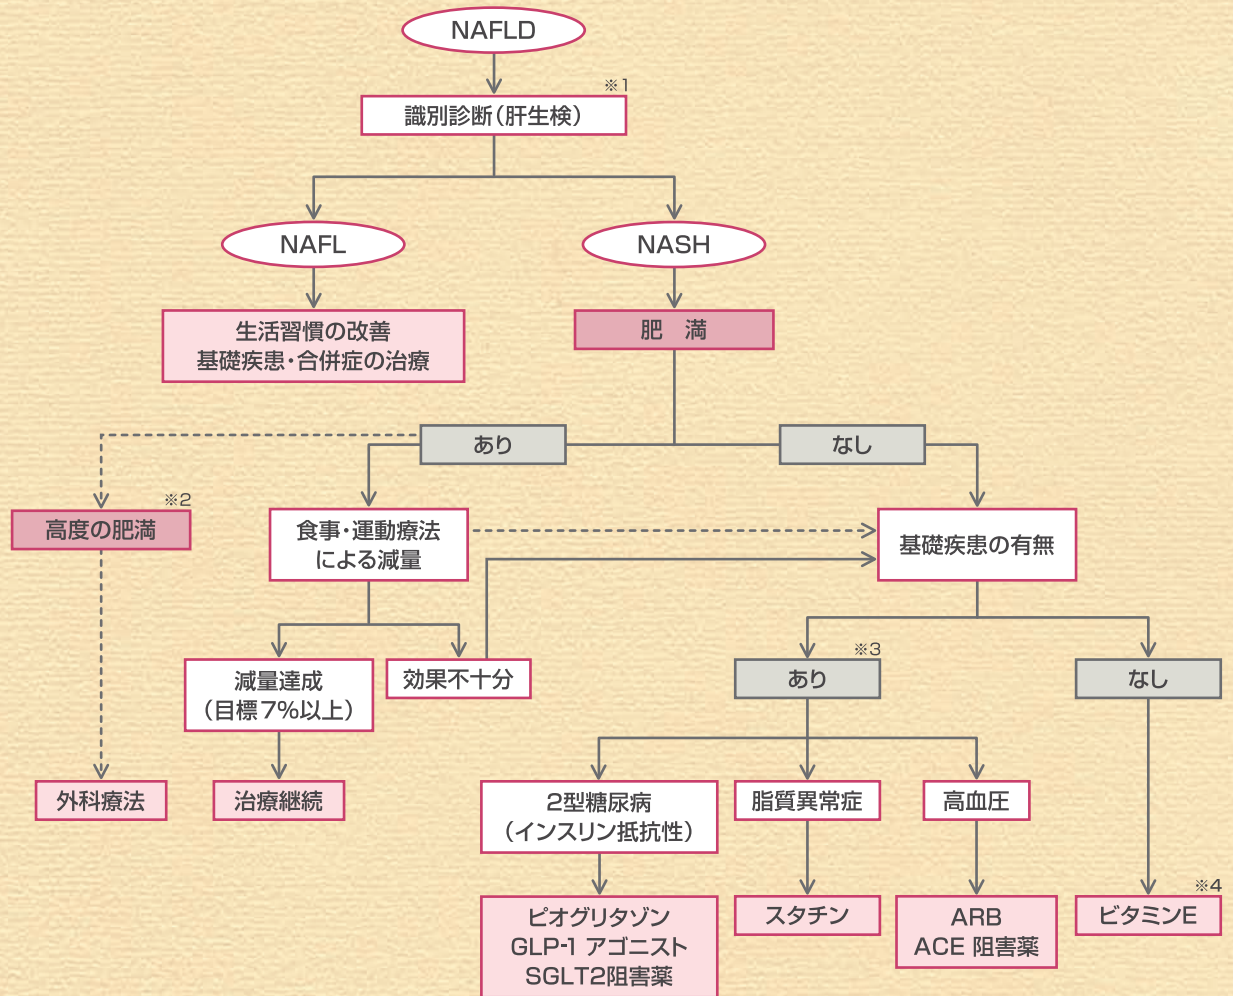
NAFLD

※1
識別診断（肝生検）

NAFL

NASH

生活習慣の改善
基礎疾患・合併症の治療

肥　満

あり

なし

※2
高度の肥満

食事・運動療法
による減量

基礎疾患の有無

減量達成
（目標7%以上）

効果不十分

※3
あり

なし

外科療法

治療継続

2型糖尿病
（インスリン抵抗性）

脂質異常症

高血圧

ピオグリタゾン
GLP-1 アゴニスト
SGLT2阻害薬

スタチン

ARB
ACE 阻害薬

※4
ビタミンE